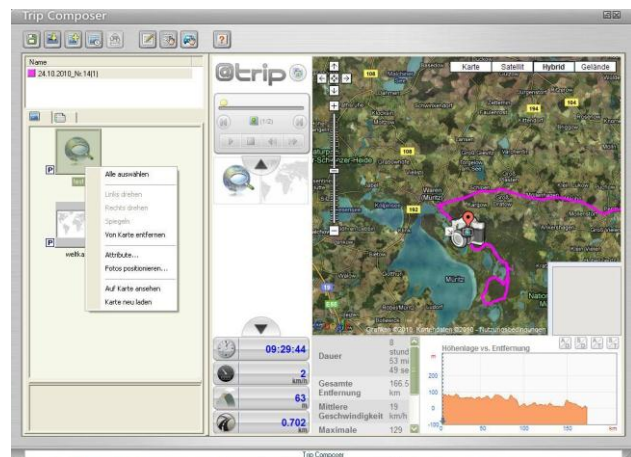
Trip Composer

Name

24.10.2010_Nr.14(1)

P

P

weltka

Alle auswählen

Links drehen

Rechts drehen

Spiegeln

Von Karte entfernen

Attribute...

Fotos positionieren...

Auf Karte ansehen

Karte neu laden

@trip

(1/2)

Karte

Satellit

Hybrid

Gelände

108

194

192

Waren (Müritz)

Müritz

19

Kartendaten ©2010 - Nutzungsbedingungen

09:29:44

2 km/h

63 m

0.702 km

Dauer

8 stund 53 mi 49 se

Gesamte Entfernung

166.5 km

Mittlere Geschwindigkeit

19 km/h

Maximale

129

Höhenlage vs. Entfernung

m

200

100

0

-100

50

100

150

km

Trip Composer